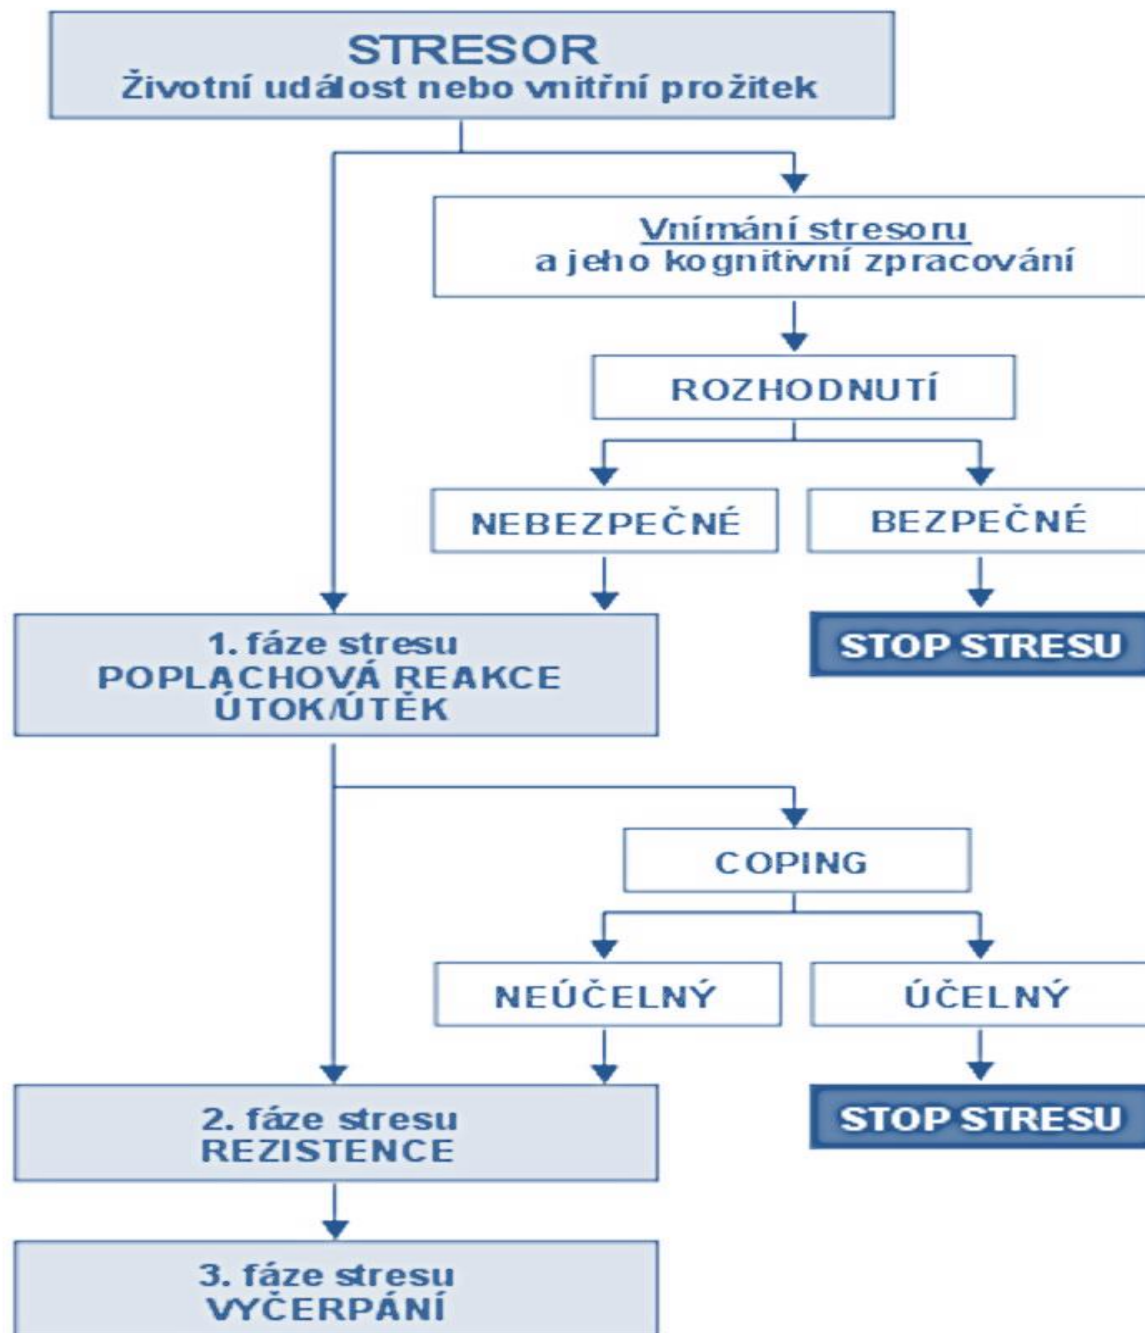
STRESOR
Životní událost nebo vnitřní prožitek

Vnímání stresoru
a jeho kognitivní zpracování

ROZHODNUTÍ

NEBEZPEČNÉ

BEZPEČNÉ

1. fáze stresu
POPLACHOVÁ REAKCE
ÚTOK/ÚTĚK

STOP STRESU

COPING

NEÚČELNÝ

ÚČELNÝ

2. fáze stresu
REZISTENCE

STOP STRESU

3. fáze stresu
VYČERPÁNÍ